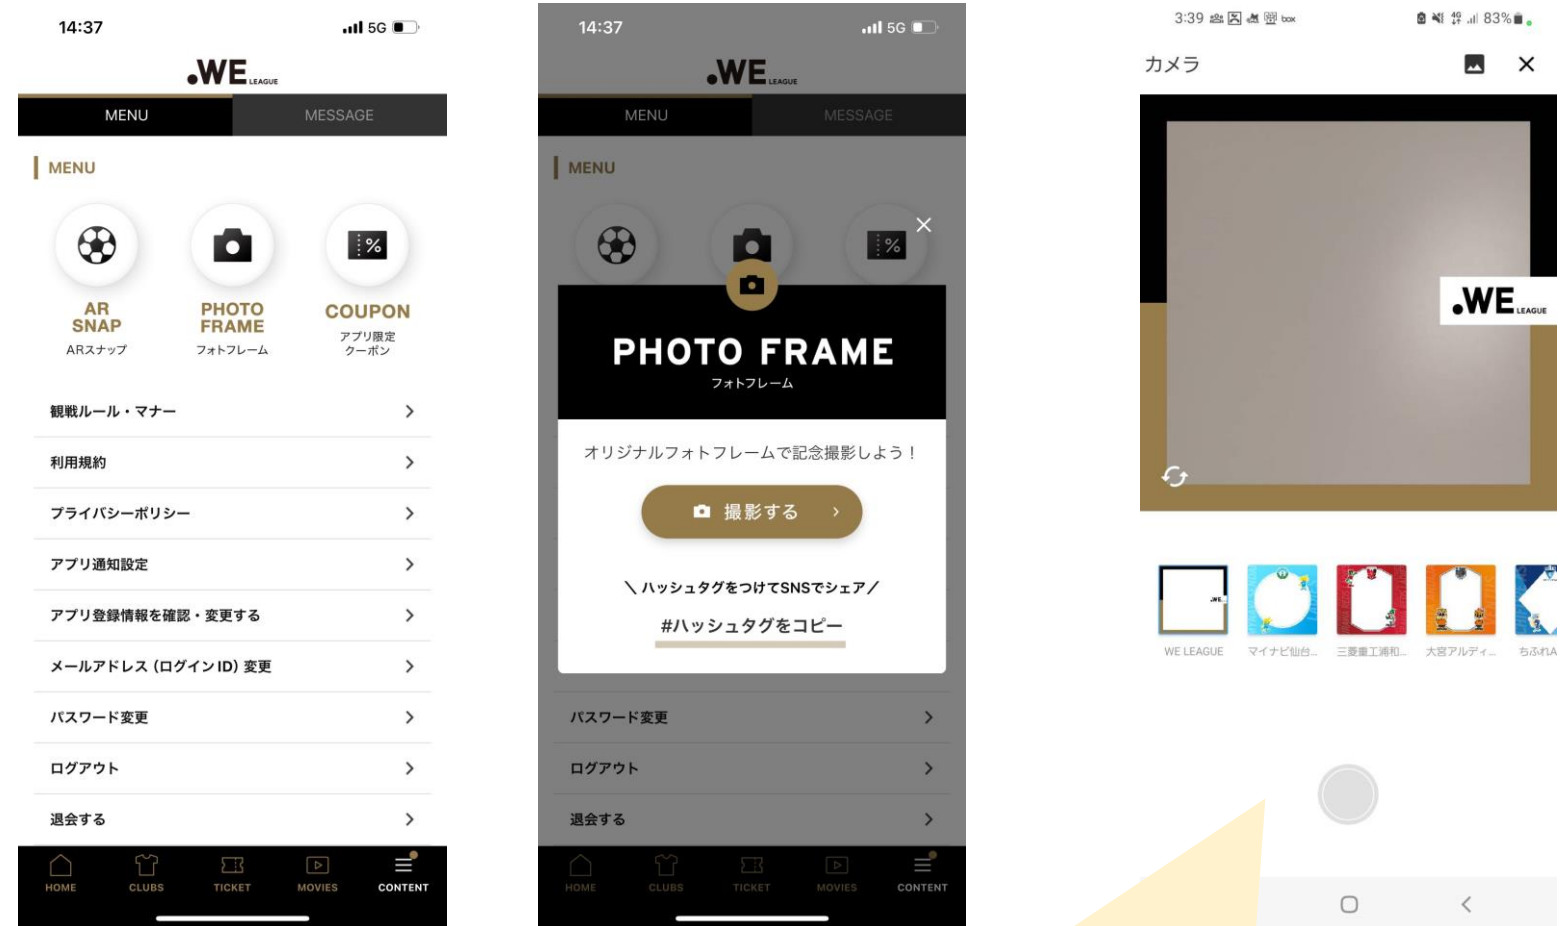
14:37
5G

.WE LEAGUE

MENU
MESSAGE

MENU

AR SNAP
ARスナップ

PHOTO FRAME
フォトフレーム

COUPON
アプリ限定クーポン

観戦ルール・マナー
利用規約
プライバシーポリシー
アプリ通知設定
アプリ登録情報を確認・変更する
メールアドレス（ログインID）変更
パスワード変更
ログアウト
退会する

HOME
CLUBS
TICKET
MOVIES
CONTENT

14:37
5G

.WE LEAGUE

MENU
MESSAGE

MENU

PHOTO FRAME
フォトフレーム

オリジナルフォトフレームで記念撮影しよう！

撮影する

＼ハッシュタグをつけてSNSでシェア／

#ハッシュタグをコピー

パスワード変更
ログアウト
退会する

HOME
CLUBS
TICKET
MOVIES
CONTENT

3:39
83%

カメラ

.WE LEAGUE

WE LEAGUE
マイナビ仙台...
三菱重工浦和...
大宮アルディ...
ちふれA